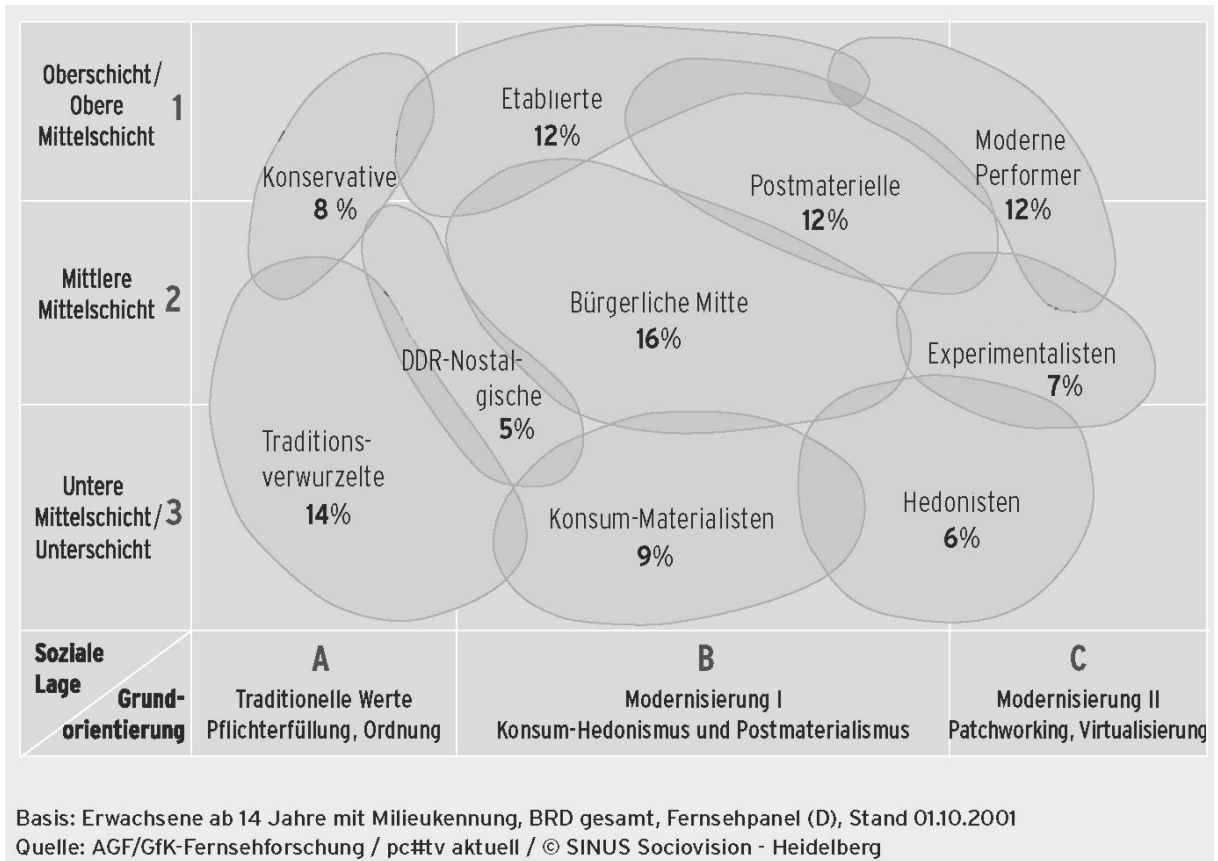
Oberschicht/ Obere Mittelschicht 1

Mittlere Mittelschicht 2

Untere Mittelschicht/ Unterschicht 3

Etablierte 12%

Konservative 8 %

Postmaterielle 12%

Moderne Performer 12%

Bürgerliche Mitte 16%

DDR-Nostalgische 5%

Experimentalisten 7%

Traditionsverwurzelte 14%

Konsum-Materialisten 9%

Hedonisten 6%

Soziale Lage

Grundorientierung

A
Traditionelle Werte
Pflichterfüllung, Ordnung

B
Modernisierung I
Konsum-Hedonismus und Postmaterialismus

C
Modernisierung II
Patchworking, Virtualisierung

Basis: Erwachsene ab 14 Jahre mit Milieukennung, BRD gesamt, Fernsehpanel (D), Stand 01.10.2001
Quelle: AGF/GfK-Fernsehforschung / pc#tv aktuell / © SINUS Sociovision - Heidelberg